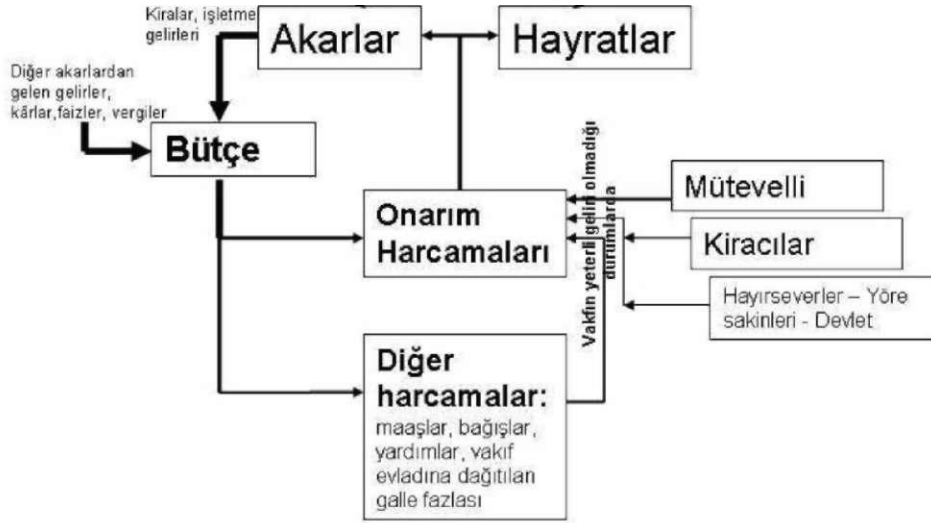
Kiralar, işletme gelirleri

Akarlar

Hayratlar

Diğer akarlardan gelen gelirler, kârlar,faizler, vergiler

Bütçe

Vakfın yeterli gelirı olmadığı durumlarda

Onarım Harcamaları

Mütevelli

Kiracılar

Hayırseverler – Yöre sakinleri - Devlet

Diğer harcamalar:
maaşlar, bağışlar, yardımlar, vakıf evladına dağıtılan galle fazlası